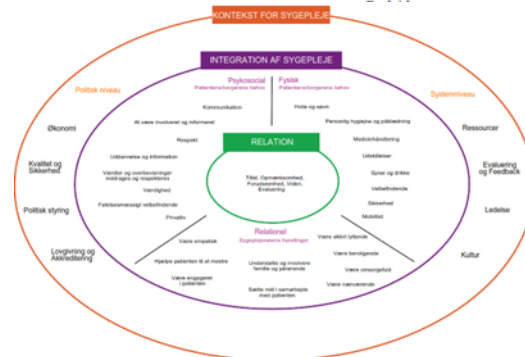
KONTEKST FOR SYGEPLEJE

INTEGRATION AF SYGEPLEJE

Politisk niveau

Systemniveau

Psykosocial
Patientens/borgerens behov

Fysisk
Patientens/borgerens behov

Kommunikation

At være involveret og informeret

Respekt

Uddannelse og information

Værdier og overbevisninger mitrages og respekteres

Værdighed

Fællesmenneskelig velbefindende

Privatliv

Hvile og søvn

Personlig hygiejne og påklædning

Medicinhåndtering

Udskillelser

Spise og drikke

Velbefindende

Sikkerhed

Mobilitet

RELATION

Tillid, Opmærksomhed, Forudsærlighed, Viden, Evaluering

Økonomi

Kvalitet og Sikkerhed

Politisk styring

Lovgivning og Akkreditering

Ressourcer

Evaluering og Feedback

Ledelse

Kultur

Relationel
Sygeplejerskens handlinger

Være empatisk

Hjælpe patienten til at mestre

Være engageret i patienten

Understøtte og involvere familie og pårørende

Sætte mål i samarbejde med patienten

Være aktivt lyttende

Være beroligende

Være omsorgsfuld

Være nærværende